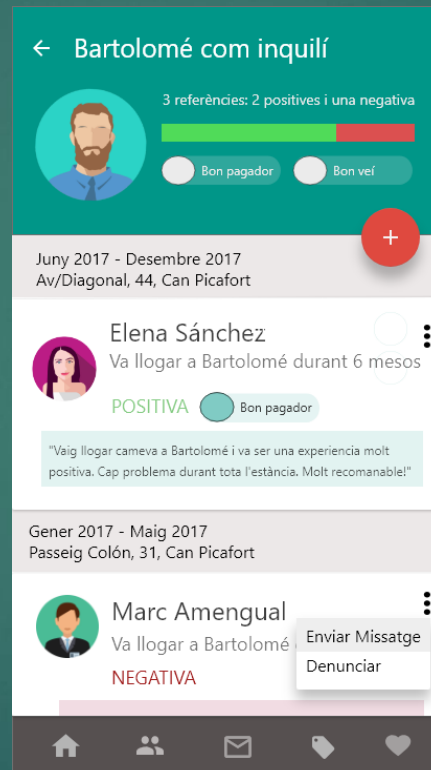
Bartolomé com inquilí

3 referències: 2 positives i una negativa

Bon pagador

Bon veí

+

Juny 2017 - Desembre 2017
Av/Diagonal, 44, Can Picafort

Elena Sánchez
Va llogar a Bartolomé durant 6 mesos

POSITIVA

Bon pagador

"Vaig llogar cameva a Bartolomé i va ser una experiencia molt positiva. Cap problema durant tota l'estància. Molt recomanable!"

Gener 2017 - Maig 2017
Passeig Colón, 31, Can Picafort

Marc Amengual
Va llogar a Bartolomé

NEGATIVA

Enviar Missatge
Denunciar